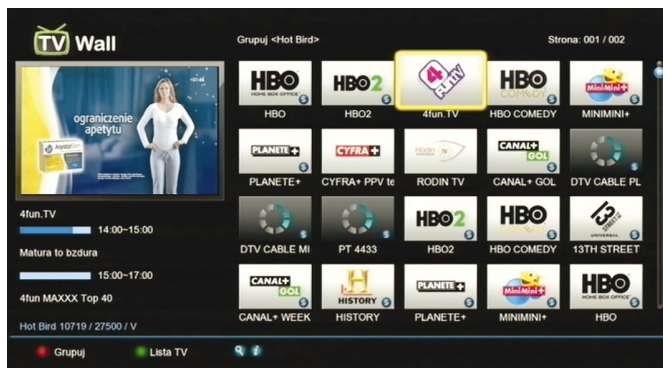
TV Wall

Grupuj <Hot Bird>

Strona: 001 / 002

ograniczenie apetytu

4fun.TV

14:00~15:00

Matura to bzdura

15:00~17:00

4fun MAXXX Top 40

Hot Bird 10719 / 27500 / V

HBO HOME BOX OFFICE

HBO

HBO2

HBO2

4 FUN.TV

4fun.TV

HBO COMEDY

HBO COMEDY

MiniMini+

MINIMINI+

PLANETE+

PLANETE+

CYFRA+

CYFRA+ PPV te

RODIN TV

RODIN TV

CANAL+ GOL

CANAL+ GOL

DTV CABLE PL

DTV CABLE MI

PT 4433

HBO2

HBO2

HBO COMEDY

HBO COMEDY

13 UNIVERSAL

13TH STREET

CANAL+ GOL

CANAL+ WEEK

HISTORY

HISTORY

PLANETE+

PLANETE+

MiniMini+

MINIMINI+

HBO HOME BOX OFFICE

HBO

Grupuj

Lista TV